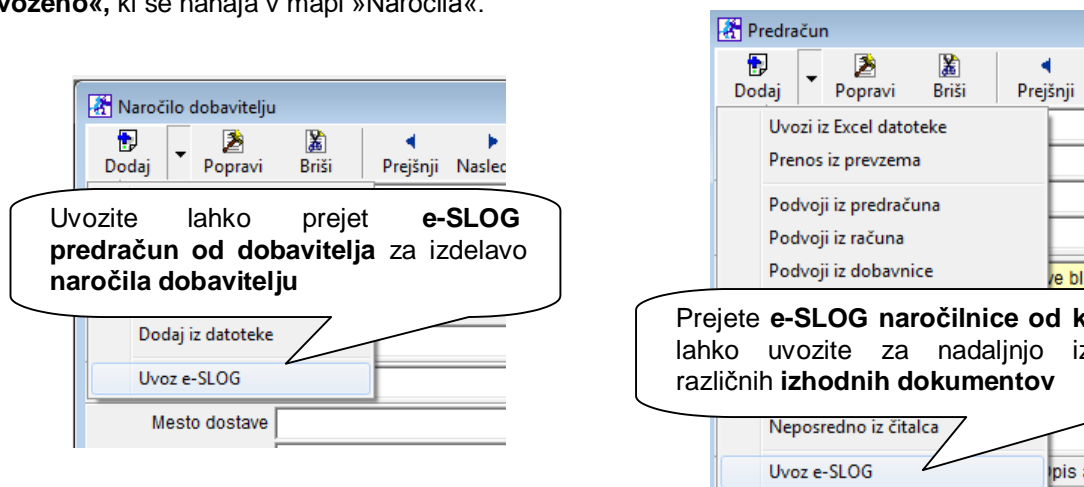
**voženo«,** ki se nahaja v mapi »Naročila«.

Naročilo dobavitelju

Dodaj Popravi Briši Prejšnji Nasled

Uvozite lahko prejet **e-SLOG predračun od dobavitelja** za izdelavo **naročila dobavitelju**

Dodaj iz datoteke

Uvoz e-SLOG

Mesto dostave

Predračun

Dodaj Popravi Briši Prejšnji

Uvozi iz Excel datoteke

Prenos iz prevzema

Podvoji iz predračuna

Podvoji iz računa

Podvoji iz dobavnice

ve bl

Prejete **e-SLOG naročilnice od k** lahko uvozite za nadaljnjo iz različnih **izhodnih dokumentov**

Neposredno iz čitalca

Uvoz e-SLOG

pis